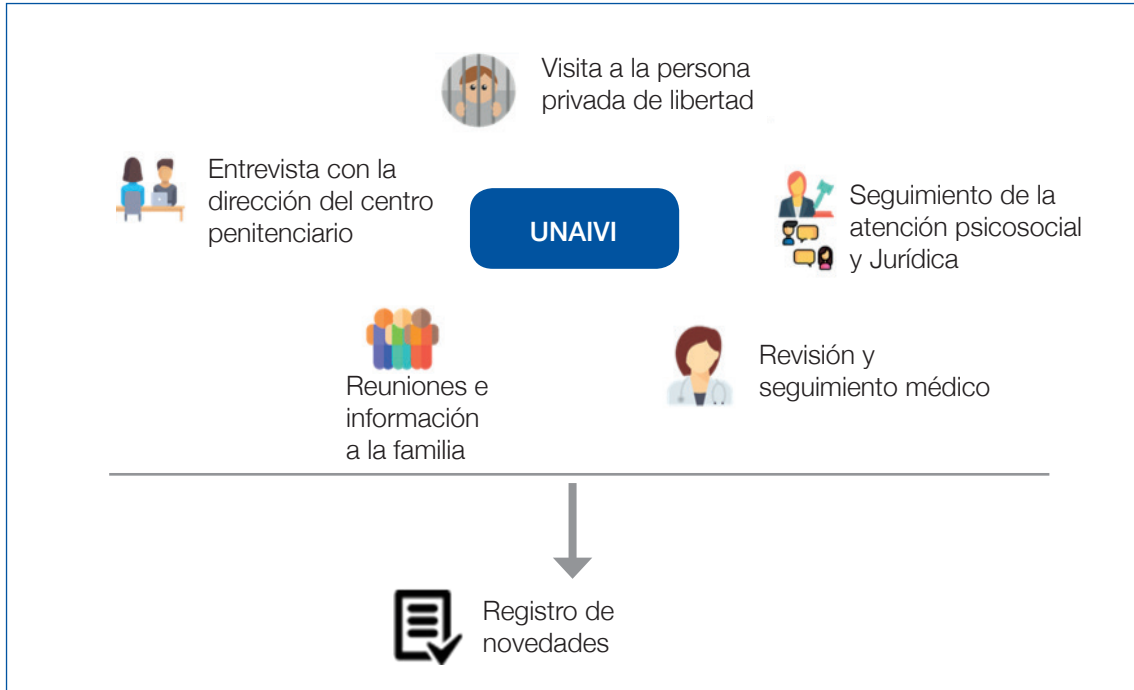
Visita a la persona privada de libertad

Entrevista con la dirección del centro penitenciario

UNAIVI

Seguimiento de la atención psicosocial y Jurídica

Reuniones e información a la familia

Revisión y seguimiento médico

Registro de novedades